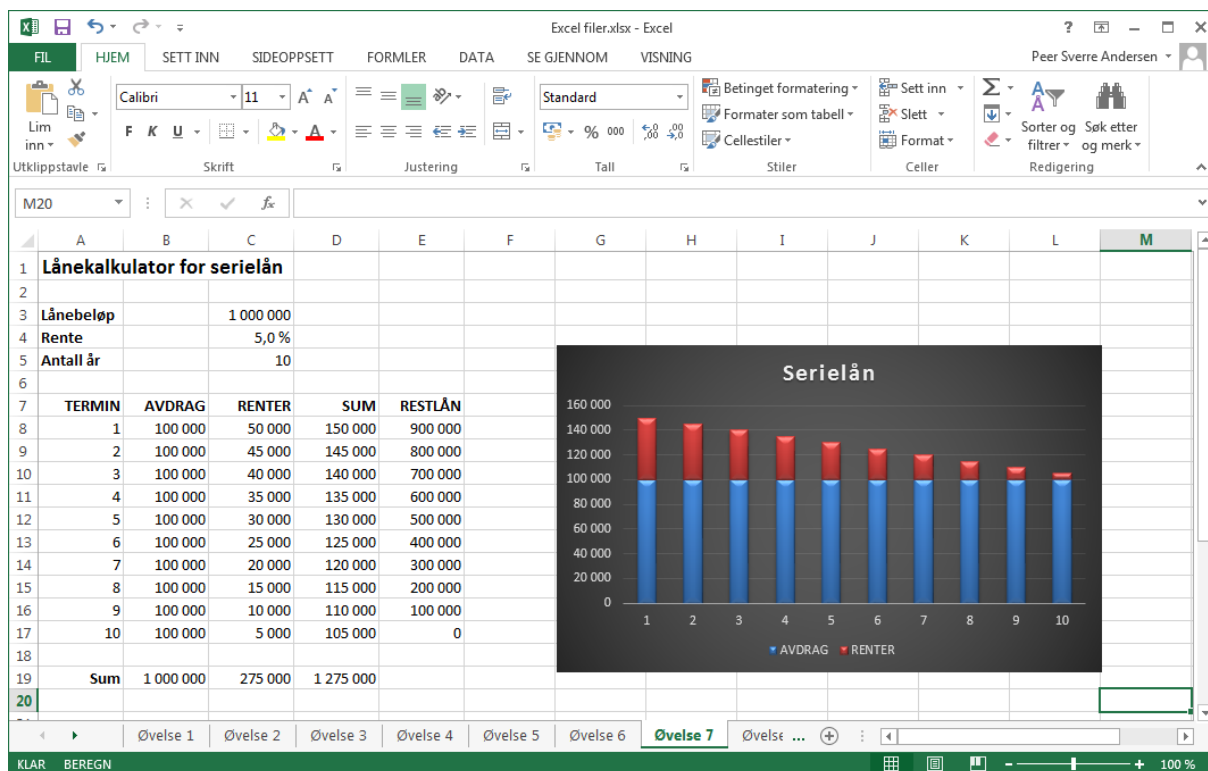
Excel filer.xlsx - Excel

? — □ ×

FIL | HJEM | SETT INN | SIDEOPPSETT | FORMLER | DATA | SE GJENNOM | VISNING | Peer Sverre Andersen

Lim inn | Calibri | 11 | A A | F K U | Standard | % 000 | Betinget formatering | Formater som tabell | Cellestiler | Sett inn | Slett | Format | Sorter og filtrer | Søk etter og merk

Utklippstavle | Skrift | Justering | Tall | Stiler | Celler | Redigering

M20 | $f_x$

| | A | B | C | D | E | F | G | H | I | J | K | L | M |
|---|---|---|---|---|---|---|---|---|---|---|---|---|---|
| 1 | Lånekalkulator for serielån | | | | | | | | | | | | |
| 2 | | | | | | | | | | | | | |
| 3 | Lånebeløp | | 1 000 000 | | | | | | | | | | |
| 4 | Rente | | 5,0 % | | | | | | | | | | |
| 5 | Antall år | | 10 | | | | | | | | | | |
| 6 | | | | | | | | | | | | | |
| 7 | TERMIN | AVDRAG | RENTER | SUM | RESTLÅN | | | | | | | | |
| 8 | 1 | 100 000 | 50 000 | 150 000 | 900 000 | | | | | | | | |
| 9 | 2 | 100 000 | 45 000 | 145 000 | 800 000 | | | | | | | | |
| 10 | 3 | 100 000 | 40 000 | 140 000 | 700 000 | | | | | | | | |
| 11 | 4 | 100 000 | 35 000 | 135 000 | 600 000 | | | | | | | | |
| 12 | 5 | 100 000 | 30 000 | 130 000 | 500 000 | | | | | | | | |
| 13 | 6 | 100 000 | 25 000 | 125 000 | 400 000 | | | | | | | | |
| 14 | 7 | 100 000 | 20 000 | 120 000 | 300 000 | | | | | | | | |
| 15 | 8 | 100 000 | 15 000 | 115 000 | 200 000 | | | | | | | | |
| 16 | 9 | 100 000 | 10 000 | 110 000 | 100 000 | | | | | | | | |
| 17 | 10 | 100 000 | 5 000 | 105 000 | 0 | | | | | | | | |
| 18 | | | | | | | | | | | | | |
| 19 | Sum | 1 000 000 | 275 000 | 1 275 000 | | | | | | | | | |
| 20 | | | | | | | | | | | | | |

Serielån
160 000
140 000
120 000
100 000
80 000
60 000
40 000
20 000
0
1 2 3 4 5 6 7 8 9 10
AVDRAG RENTER

Øvelse 1 | Øvelse 2 | Øvelse 3 | Øvelse 4 | Øvelse 5 | Øvelse 6 | Øvelse 7 | Øvelse ...

KLAR BEREGN | 100 %